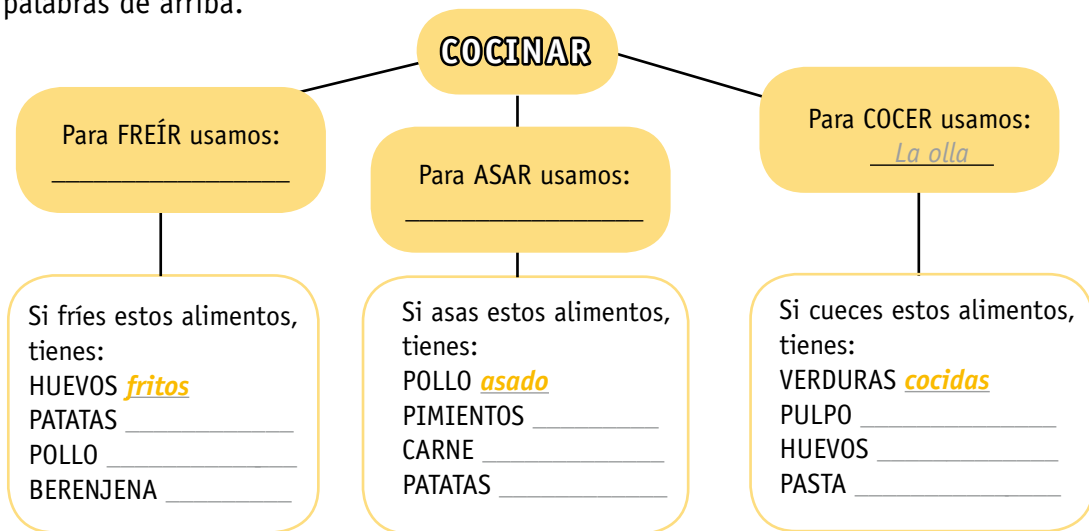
palabras de arriba.

COCINAR

Para FREÍR usamos:
__________________

Para ASAR usamos:
__________________

Para COCER usamos:
La olla

Si fríes estos alimentos, tienes:
HUEVOS fritos
PATATAS ____________
POLLO ____________
BERENJENA __________

Si asas estos alimentos, tienes:
POLLO asado
PIMIENTOS __________
CARNE ____________
PATATAS ____________

Si cueces estos alimentos, tienes:
VERDURAS cocidas
PULPO ____________
HUEVOS ____________
PASTA ____________